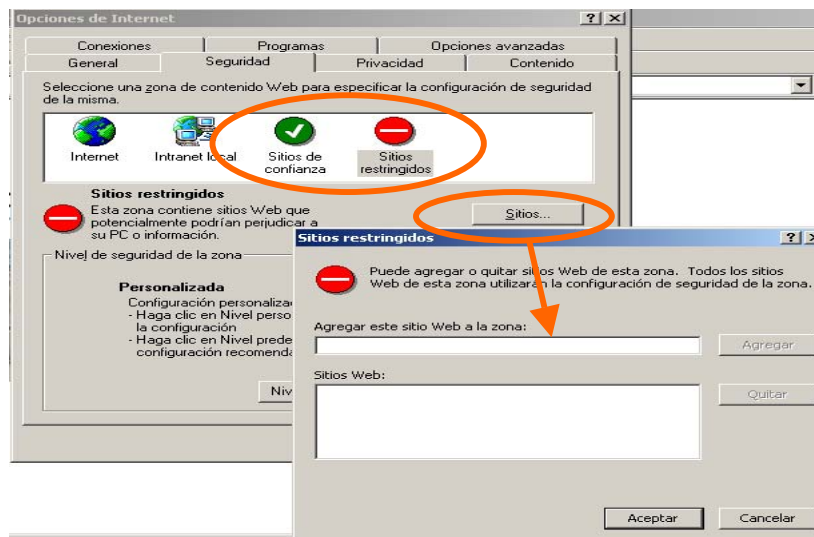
Opciones de Internet

?

X

Conexiones

Programas

Opciones avanzadas

General

Seguridad

Privacidad

Contenido

Seleccione una zona de contenido Web para especificar la configuración de seguridad de la misma.

Internet

Intranet local

Sitios de confianza

Sitios restringidos

Sitios restringidos

Esta zona contiene sitios Web que potencialmente podrían perjudicar a su PC o información.

Sitios...

Nivel de seguridad de la zona

Personalizada

Configuración personalizac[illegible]

- Haga clic en Nivel perso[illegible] la configuración

- Haga clic en Nivel prede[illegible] configuración recomenda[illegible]

Niv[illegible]

Sitios restringidos

?

X

Puede agregar o quitar sitios Web de esta zona. Todos los sitios Web de esta zona utilizarán la configuración de seguridad de la zona.

Agregar este sitio Web a la zona:

Agregar

Sitios Web:

Quitar

Aceptar

Cancelar